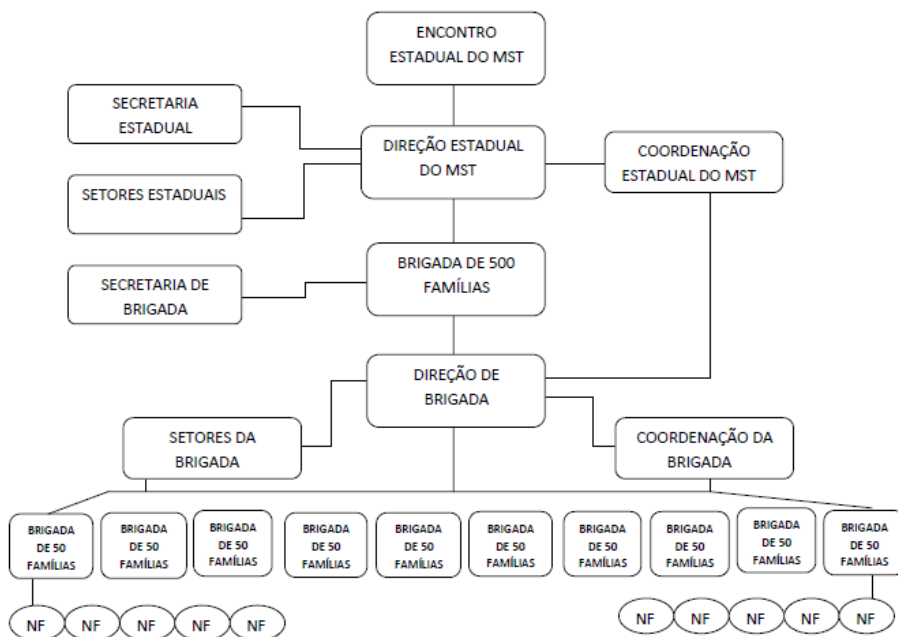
ENCONTRO ESTADUAL DO MST

SECRETARIA ESTADUAL

DIREÇÃO ESTADUAL DO MST

COORDENAÇÃO ESTADUAL DO MST

SETORES ESTADUAIS

SECRETARIA DE BRIGADA

BRIGADA DE 500 FAMÍLIAS

DIREÇÃO DE BRIGADA

SETORES DA BRIGADA

COORDENAÇÃO DA BRIGADA

BRIGADA DE 50 FAMÍLIAS

BRIGADA DE 50 FAMÍLIAS

BRIGADA DE 50 FAMÍLIAS

BRIGADA DE 50 FAMÍLIAS

BRIGADA DE 50 FAMÍLIAS

BRIGADA DE 50 FAMÍLIAS

BRIGADA DE 50 FAMÍLIAS

BRIGADA DE 50 FAMÍLIAS

BRIGADA DE 50 FAMÍLIAS

BRIGADA DE 50 FAMÍLIAS

NF NF NF NF NF

NF NF NF NF NF